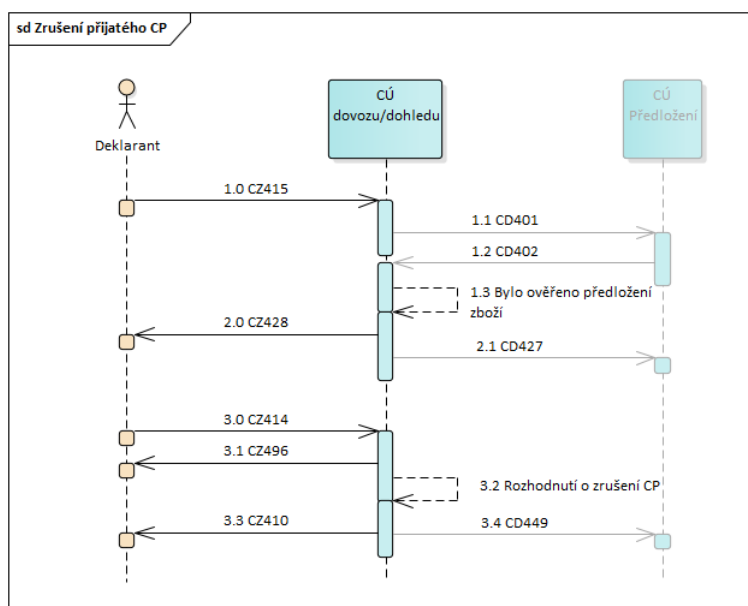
sd Zrušení přijatého CP

Deklarant

CÚ dovozu/dohledu

CÚ Předložení

1.0 CZ415

1.1 CD401

1.2 CD402

1.3 Bylo ověřeno předložení zboží

2.0 CZ428

2.1 CD427

3.0 CZ414

3.1 CZ496

3.2 Rozhodnutí o zrušení CP

3.3 CZ410

3.4 CD449